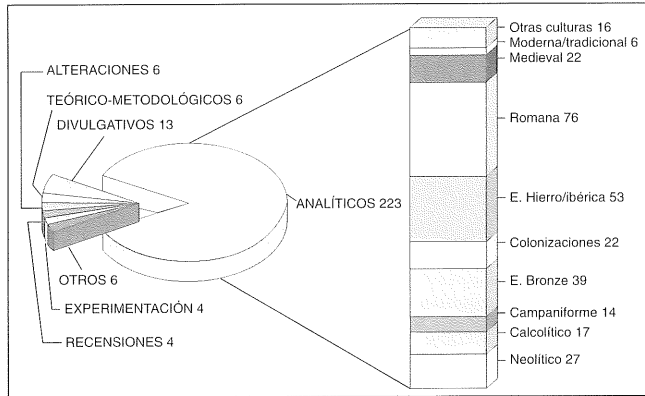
ALTERACIONES 6
TEÓRICO-METODOLÓGICOS 6
DIVULGATIVOS 13
ANALÍTICOS 223
OTROS 6
EXPERIMENTACIÓN 4
RECENSIONES 4

Otras culturas 16
Moderna/tradicional 6
Medieval 22
Romana 76
E. Hierro/ibérica 53
Colonizaciones 22
E. Bronze 39
Campaniforme 14
Calcolítico 17
Neolítico 27